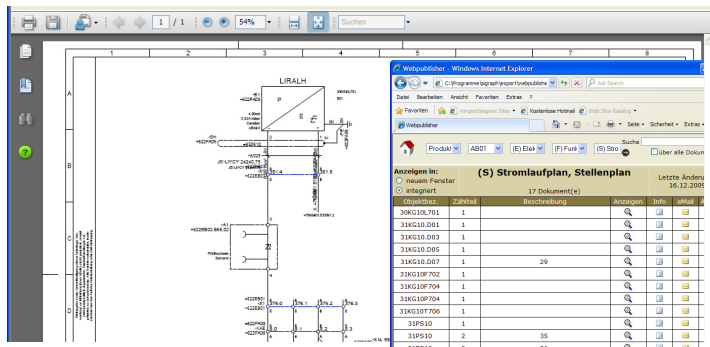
1 / 1 54% Suchen

1 2 3 4 5 6 7 8

A B C D

LIRALH

P E

Webpublisher - Windows Internet Explorer

C:\Programme\sigraph\export\webpublishe Ask Search

Datei Bearbeiten Ansicht Favoriten Extras ?

Favoriten Vorgeschlagene Sites Kostenlose Hotmail Web Slice-Katalog

Webpublisher Seite Sicherheit Extras

Produkt AB01 (E) Elek (F) Funk (S) Stro Suche über alle Dokum

Anzeigen in: neuem Fenster integriert

(S) Stromlaufplan, Stellenplan

17 Dokument(e)

Letzte Änderu 16.12.2009

| Objektbez. | Zähler | Beschreibung | Anzeigen | Info | eMail |
|---|---|---|---|---|---|
| 30KG10L701 | 1 | | | | |
| 31KG10.D01 | 1 | | | | |
| 31KG10.D03 | 1 | | | | |
| 31KG10.D05 | 1 | | | | |
| 31KG10.D07 | 1 | 29 | | | |
| 31KG10F702 | 1 | | | | |
| 31KG10F704 | 1 | | | | |
| 31KG10P704 | 1 | | | | |
| 31KG10T706 | 1 | | | | |
| 31PS10 | 1 | | | | |
| 31PS10 | 2 | 35 | | | |